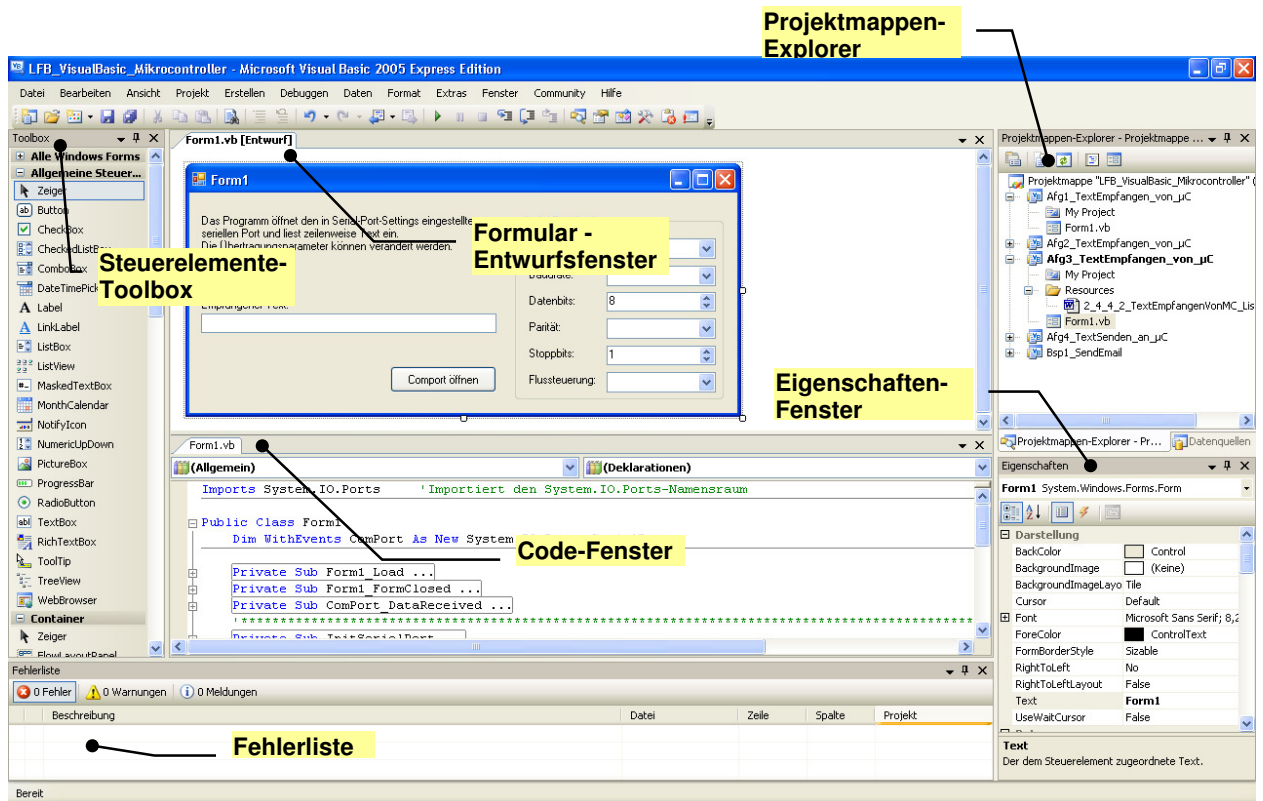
Projektmappen-Explorer

LFB_VisualBasic_Mikrocontroller - Microsoft Visual Basic 2005 Express Edition

Datei Bearbeiten Ansicht Projekt Erstellen Debuggen Daten Format Extras Fenster Community Hilfe

Toolbox
Alle Windows Forms
Allgemeine Steuer...
Zeiger
Button
CheckBox
CheckedListBox
ComboBox
DateTimePick
Label
LinkLabel
ListBox
ListView
MaskedTextBox
MonthCalendar
NotifyIcon
NumericUpDown
PictureBox
ProgressBar
RadioButton
TextBox
RichTextBox
ToolTip
TreeView
WebBrowser
Container
Zeiger
FlowLayoutPanel

Steuerelemente-Toolbox

Form1.vb [Entwurf]

Form1
Das Programm öffnet den in Serial-Port-Settings eingestellten seriellen Port und liest zeilenweise Text ein.
Die Übertragungsparameter können verändert werden.
Empfangener Text:
Comport öffnen
Baudrate:
Datenbits: 8
Parität:
Stoppbits: 1
Flussteuerung:

Formular - Entwurfsfenster

Form1.vb
(Allgemein)
(Deklarationen)
Imports System.IO.Ports 'Importiert den System.IO.Ports-Namensraum
Public Class Form1
Dim WithEvents ComPort As New System
Private Sub Form1_Load ...
Private Sub Form1_FormClosed ...
Private Sub ComPort_DataReceived ...
'******************************************
Private Sub InitSerialPort

Code-Fenster

Projektmappen-Explorer - Projektmappe ...
Projektmappe "LFB_VisualBasic_Mikrocontroller" (
Afg1_TextEmpfangen_von_µC
My Project
Form1.vb
Afg2_TextEmpfangen_von_µC
Afg3_TextEmpfangen_von_µC
My Project
Resources
2_4_4_2_TextEmpfangenVonMC_Lis
Form1.vb
Afg4_TextSenden_an_µC
Bsp1_SendEmail
Projektmappen-Explorer - Pr...
Datenquellen

Eigenschaften-Fenster

Eigenschaften
Form1 System.Windows.Forms.Form
Darstellung
| BackColor | Control |
| BackgroundImage | (Keine) |
| BackgroundImageLayo | Tile |
| Cursor | Default |
| Font | Microsoft Sans Serif; 8,2 |
| ForeColor | ControlText |
| FormBorderStyle | Sizable |
| RightToLeft | No |
| RightToLeftLayout | False |
| Text | Form1 |
| UseWaitCursor | False |
Text
Der dem Steuerelement zugeordnete Text.

Fehlerliste
0 Fehler 0 Warnungen 0 Meldungen
Beschreibung Datei Zeile Spalte Projekt

Fehlerliste

Bereit